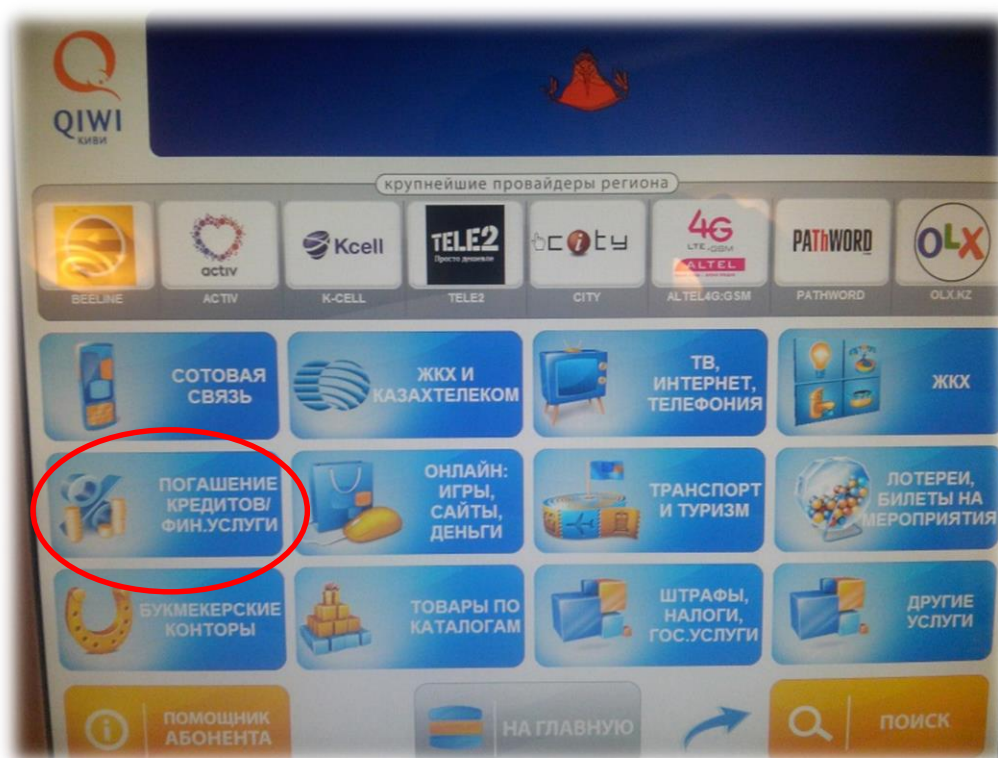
QIWI
КИВИ

крупнейшие провайдеры региона

activ
Kcell
TELE2
Просто дешевле
city
4G
LTE GSM
ALTEL
PAThWORD
OLX

BEELINE
ACTIV
K-CELL
TELE2
CITY
ALTEL4G:GSM
PATHWORD
OLX.KZ

СОТОВАЯ СВЯЗЬ
ЖКХ И КАЗАХТЕЛЕКОМ
ТВ, ИНТЕРНЕТ, ТЕЛЕФОНИЯ
ЖКХ

ПОГАШЕНИЕ КРЕДИТОВ/ ФИН.УСЛУГИ
ОНЛАЙН: ИГРЫ, САЙТЫ, ДЕНЬГИ
ТРАНСПОРТ И ТУРИЗМ
ЛОТЕРЕИ, БИЛЕТЫ НА МЕРОПРИЯТИЯ

БУКМЕКЕРСКИЕ КОНТОРЫ
ТОВАРЫ ПО КАТАЛОГАМ
ШТРАФЫ, НАЛОГИ, ГОС.УСЛУГИ
ДРУГИЕ УСЛУГИ

ПОМОЩНИК АБОНЕНТА
НА ГЛАВНУЮ
ПОИСК